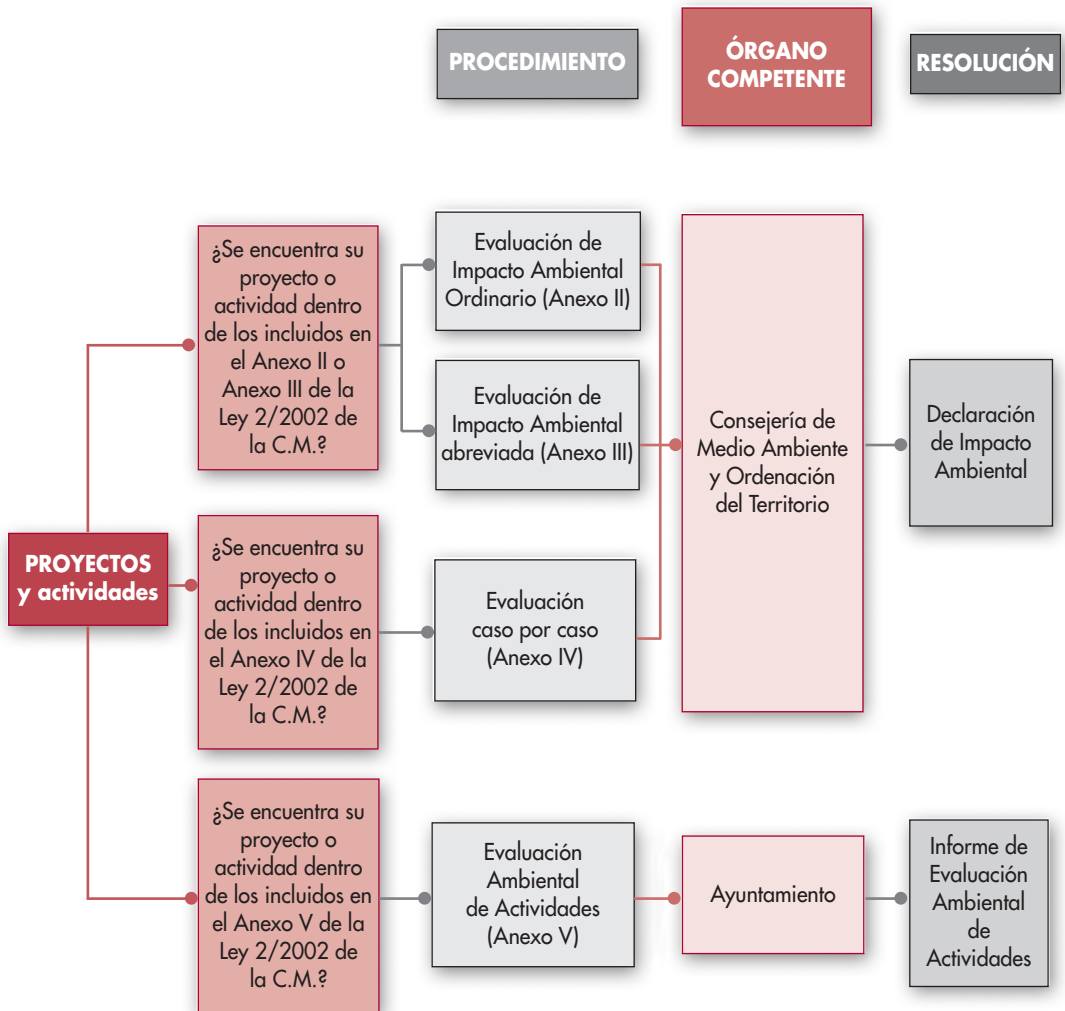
PROCEDIMIENTO

ÓRGANO COMPETENTE

RESOLUCIÓN

PROYECTOS y actividades

¿Se encuentra su proyecto o actividad dentro de los incluidos en el Anexo II o Anexo III de la Ley 2/2002 de la C.M.?

Evaluación de Impacto Ambiental Ordinario (Anexo II)

Evaluación de Impacto Ambiental abreviada (Anexo III)

¿Se encuentra su proyecto o actividad dentro de los incluidos en el Anexo IV de la Ley 2/2002 de la C.M.?

Evaluación caso por caso (Anexo IV)

Consejería de Medio Ambiente y Ordenación del Territorio

Declaración de Impacto Ambiental

¿Se encuentra su proyecto o actividad dentro de los incluidos en el Anexo V de la Ley 2/2002 de la C.M.?

Evaluación Ambiental de Actividades (Anexo V)

Ayuntamiento

Informe de Evaluación Ambiental de Actividades